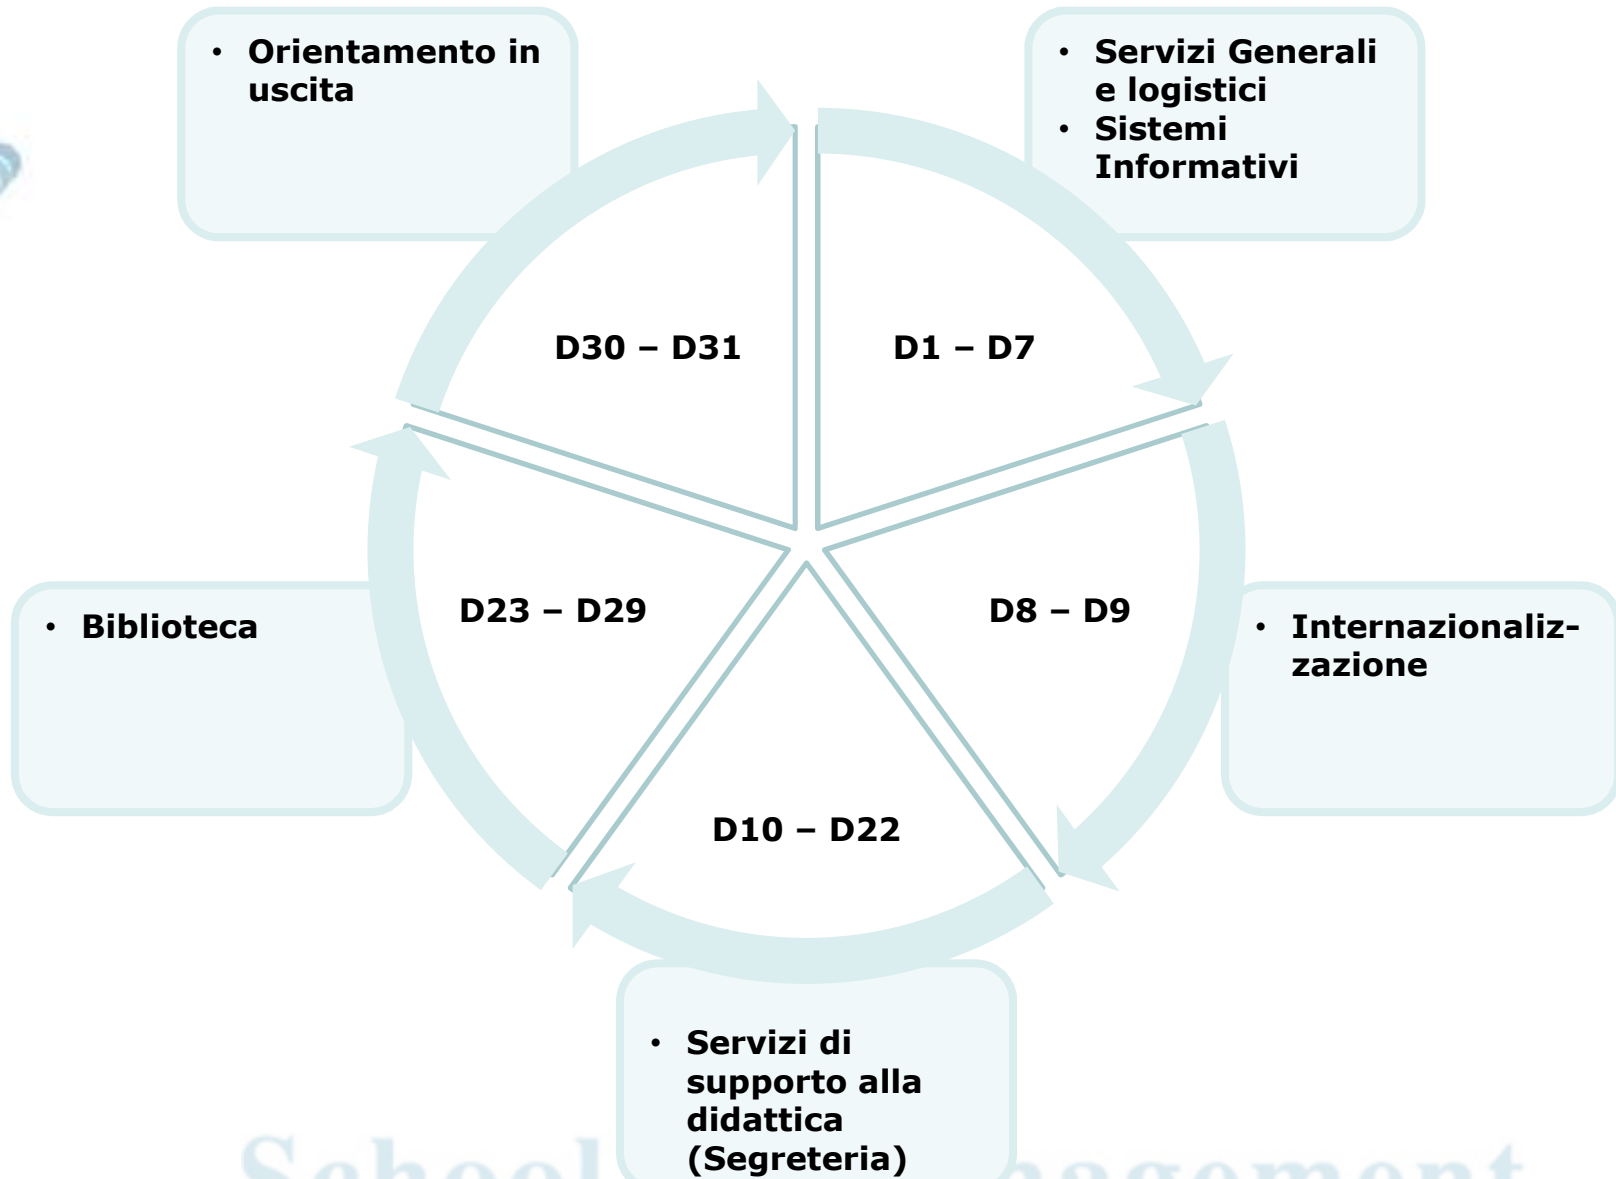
• Orientamento in uscita

• Servizi Generali e logistici
• Sistemi Informativi

D30 – D31

D1 – D7

D23 – D29

D8 – D9

• Biblioteca

• Internazionalizzazione

D10 – D22

• Servizi di supporto alla didattica (Segreteria)

Schoo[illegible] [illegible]agement